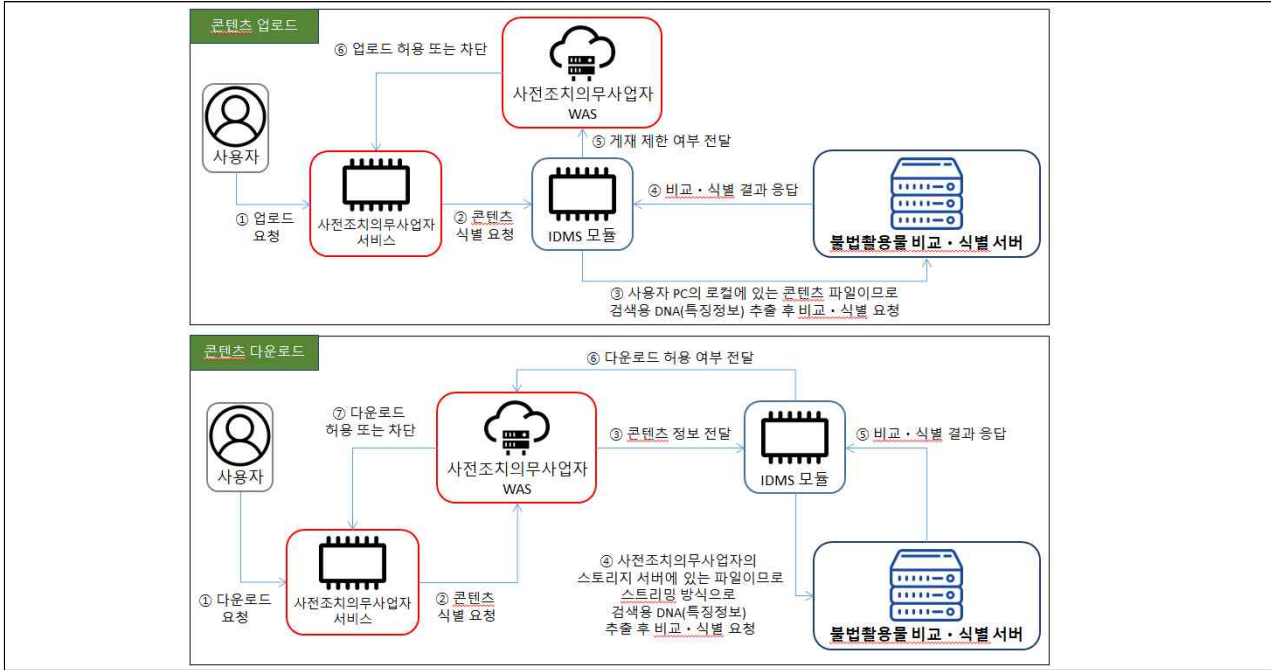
콘텐츠 업로드

⑥ 업로드 허용 또는 차단

사전조치의무사업자
WAS

사용자

⑤ 게재 제한 여부 전달

④ 비교 · 식별 결과 응답

① 업로드 요청

사전조치의무사업자 서비스

② 콘텐츠 식별 요청

IDMS 모듈

불법촬영물 비교 · 식별 서버

③ 사용자 PC의 로컬에 있는 콘텐츠 파일이므로 검색용 DNA(특징정보) 추출 후 비교 · 식별 요청

콘텐츠 다운로드

⑥ 다운로드 허용 여부 전달

사용자

⑦ 다운로드 허용 또는 차단

사전조치의무사업자
WAS

③ 콘텐츠 정보 전달

IDMS 모듈

⑤ 비교 · 식별 결과 응답

④ 사전조치의무사업자의 스토리지 서버에 있는 파일이므로 스트리밍 방식으로 검색용 DNA(특징정보) 추출 후 비교 · 식별 요청

① 다운로드 요청

사전조치의무사업자 서비스

② 콘텐츠 식별 요청

불법촬영물 비교 · 식별 서버